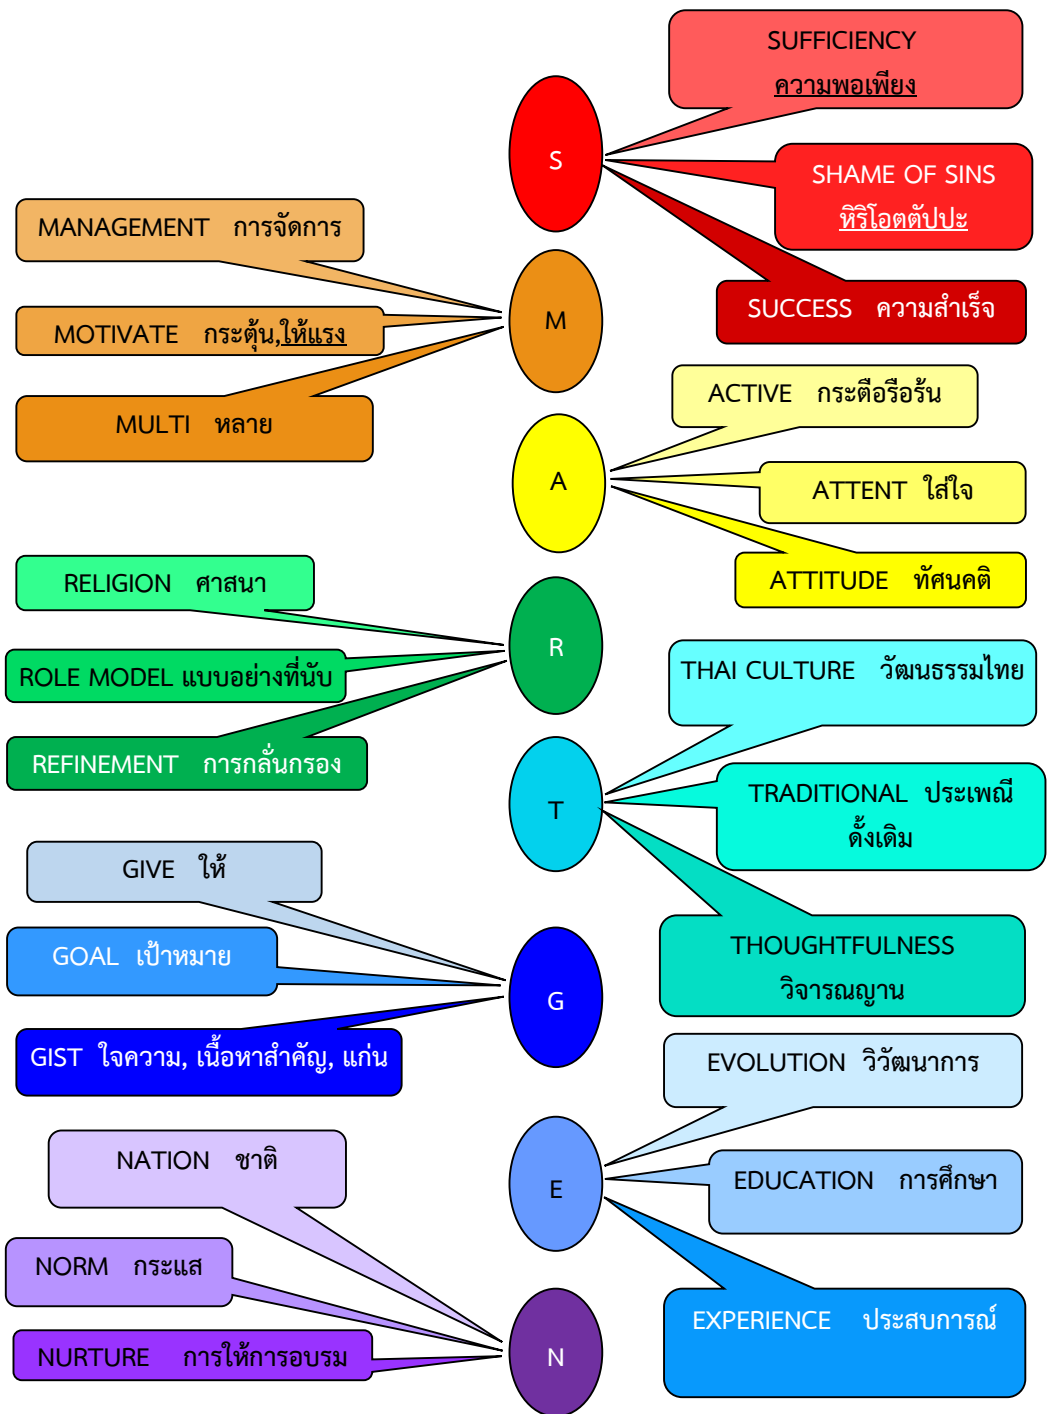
SUFFICIENCY
ความพอเพียง

S

SHAME OF SINS
หิริโอตตัปปะ

MANAGEMENT การจัดการ

SUCCESS ความสำเร็จ

M

MOTIVATE กระตุ้น,ให้แรง

MULTI หลาย

ACTIVE กระตือรือร้น

A

ATTENT ใส่ใจ

ATTITUDE ทัศนคติ

RELIGION ศาสนา

R

ROLE MODEL แบบอย่างที่นับ

REFINEMENT การกลั่นกรอง

THAI CULTURE วัฒนธรรมไทย

T

TRADITIONAL ประเพณีดั้งเดิม

GIVE ให้

THOUGHTFULNESS
วิจารณญาน

GOAL เป้าหมาย

G

GIST ใจความ, เนื้อหาสำคัญ, แก่น

EVOLUTION วิวัฒนาการ

NATION ชาติ

E

EDUCATION การศึกษา

NORM กระแส

EXPERIENCE ประสบการณ์

NURTURE การให้การอบรม

N